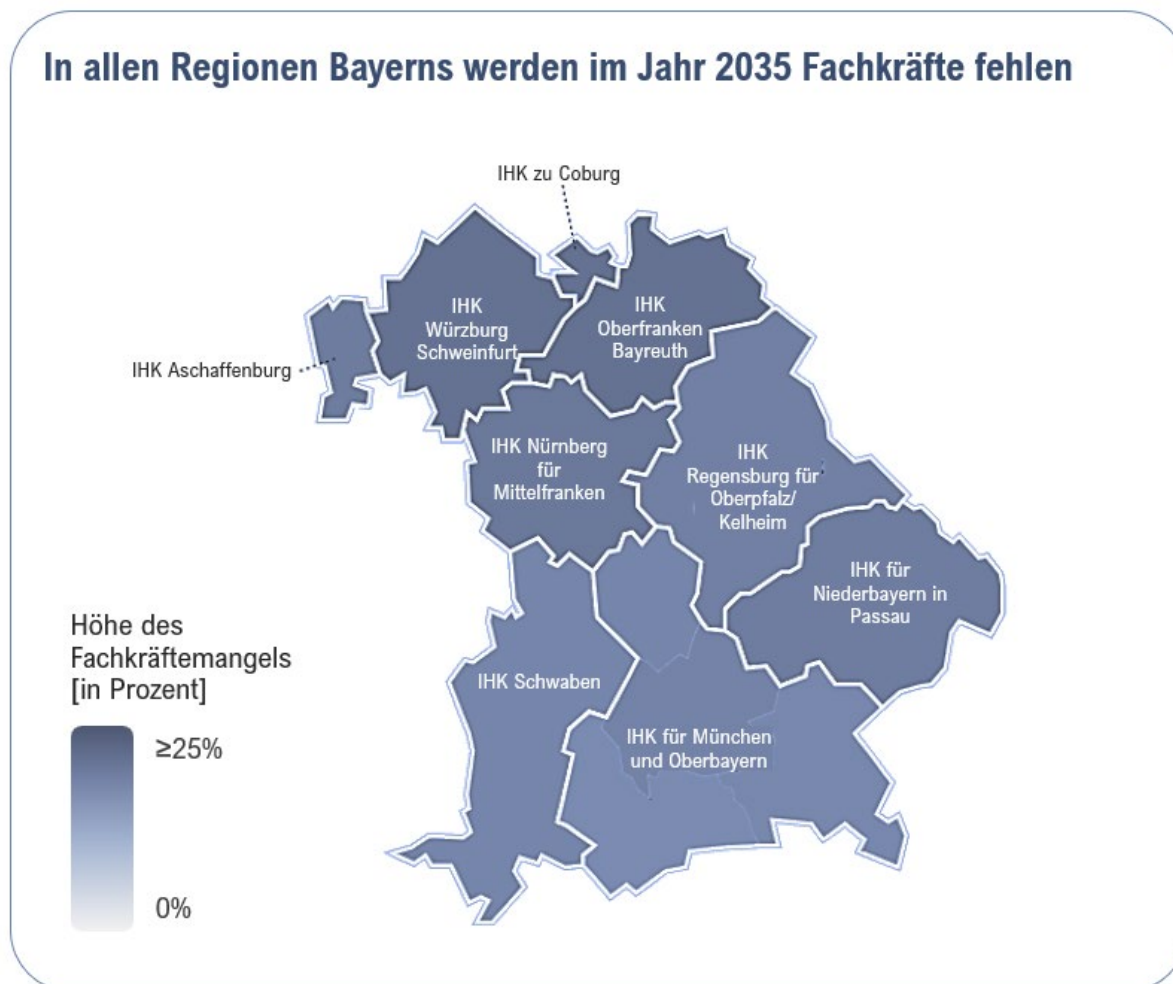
In allen Regionen Bayerns werden im Jahr 2035 Fachkräfte fehlen

IHK zu Coburg

IHK Würzburg Schweinfurt

IHK Oberfranken Bayreuth

IHK Aschaffenburg

IHK Nürnberg für Mittelfranken

IHK Regensburg für Oberpfalz/ Kelheim

IHK für Niederbayern in Passau

Höhe des Fachkräftemangels [in Prozent]

≥25%

0%

IHK Schwaben

IHK für München und Oberbayern